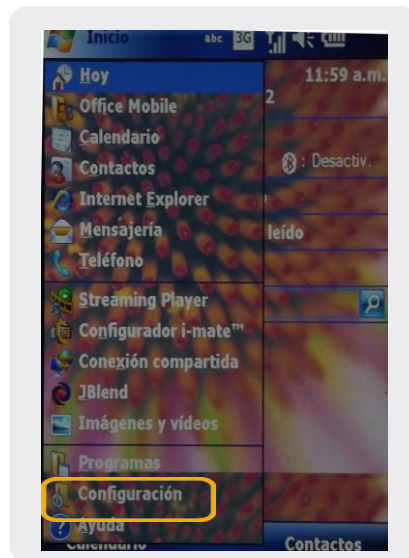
Inicio abc 3G

Hoy
Office Mobile
Calendario
Contactos
Internet Explorer
Mensajería
Teléfono
Streaming Player
Configurador i-mate™
Conexión compartida
JBlend
Imágenes y vídeos
Programas
Configuración
Ayuda

11:59 a.m.
2
: Desactiv.
leído

Calendario
Contactos